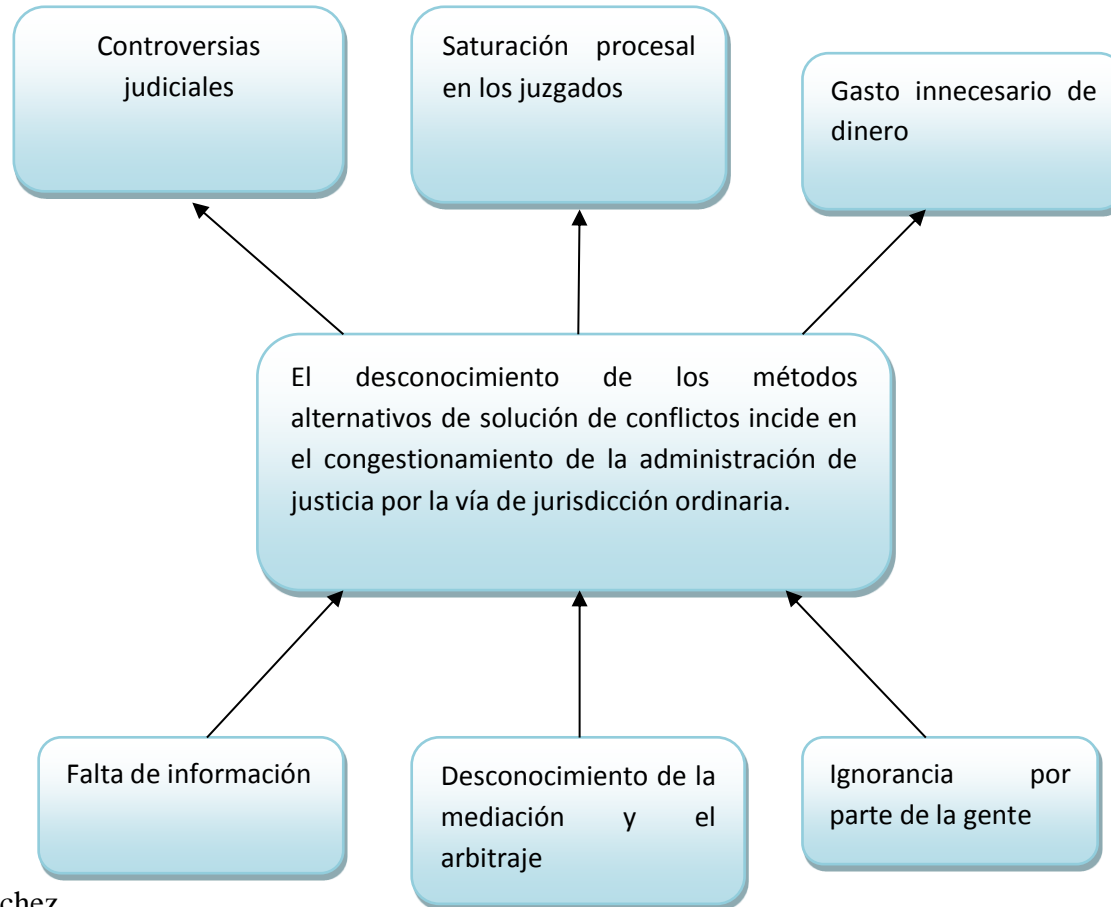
Controversias judiciales

Saturación procesal en los juzgados

Gasto innecesario de dinero

El desconocimiento de los métodos alternativos de solución de conflictos incide en el congestionamiento de la administración de justicia por la vía de jurisdicción ordinaria.

Falta de información

Desconocimiento de la mediación y el arbitraje

Ignorancia por parte de la gente

chez